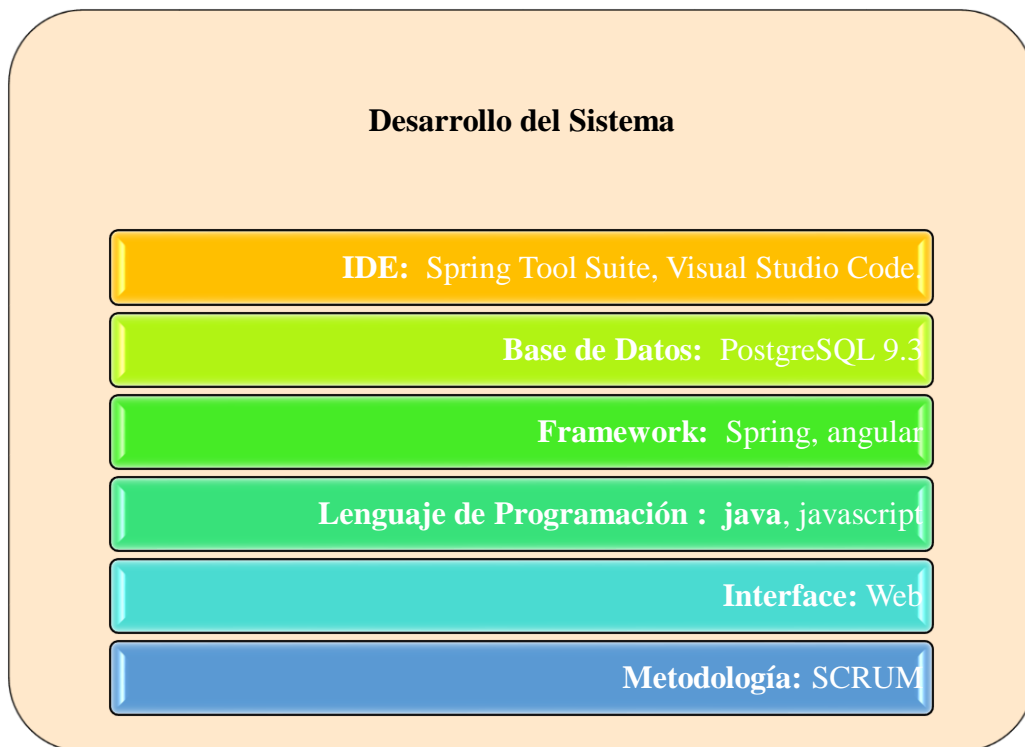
Desarrollo del Sistema

IDE: Spring Tool Suite, Visual Studio Code.

Base de Datos: PostgreSQL 9.3

Framework: Spring, angular

Lenguaje de Programación : java, javascript

Interface: Web

Metodología: SCRUM